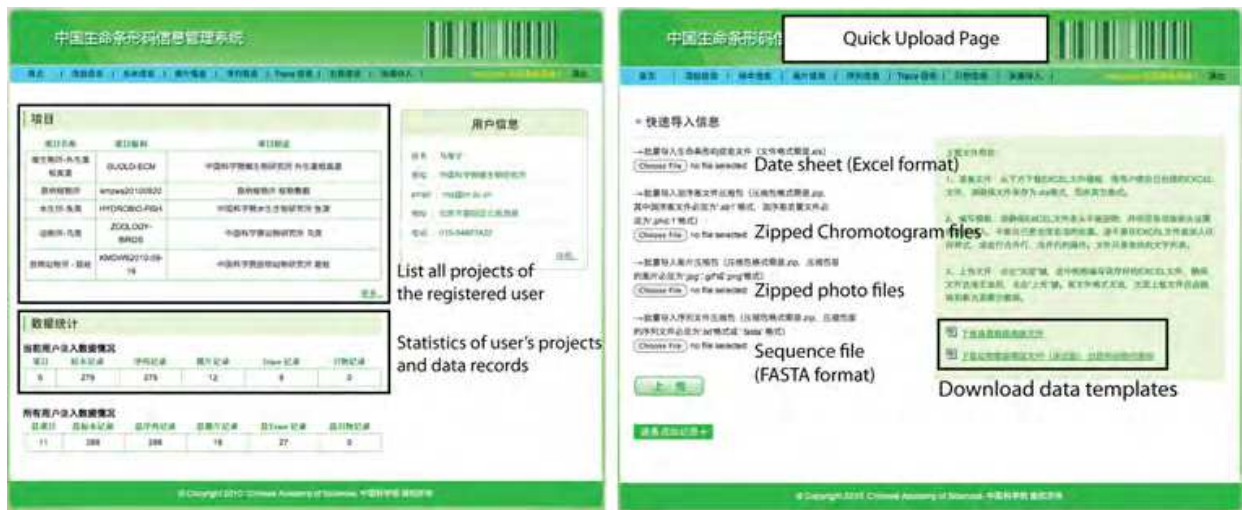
中国生命条形码信息管理系统

项目

| 项目名称 | 项目编号 | 项目描述 |
|---|---|---|
| 理生物所-丹生 | GUOLO-ECM | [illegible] |
| 昆明植物所 | kmzws20100820 | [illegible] |
| 水生所 | HYDROBIO-FISH | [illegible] |
| 动物所 | ZOOLOGY-BIRDS | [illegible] |
| 昆明动物所 | KMDWS2010-09-16 | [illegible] |

更多

用户信息

List all projects of the registered user

数据统计

当前用户录入数据情况

| 项目 | 样本记录 | 序列记录 | 图片记录 | trace 记录 | 分物记录 |
|---|---|---|---|---|---|
| 5 | 279 | 279 | 12 | 8 | 0 |

Statistics of user's projects and data records

所有用户录入数据情况

| 总项目 | 总样本记录 | 总序列记录 | 总图片记录 | 总trace 记录 | 总分物记录 |
|---|---|---|---|---|---|
| 11 | 288 | 288 | 16 | 27 | 0 |

© Copyright 2010 Chinese Academy of Sciences 中国科学院 版权所有

中国生命条形码信

Quick Upload Page

快速导入信息

Choose File no file selected Date sheet (Excel format)

Choose File no file selected Zipped Chromotogram files

Choose File no file selected Zipped photo files

Choose File no file selected Sequence file (FASTA format)

上 传

Download data templates

© Copyright 2010 Chinese Academy of Sciences 中国科学院 版权所有